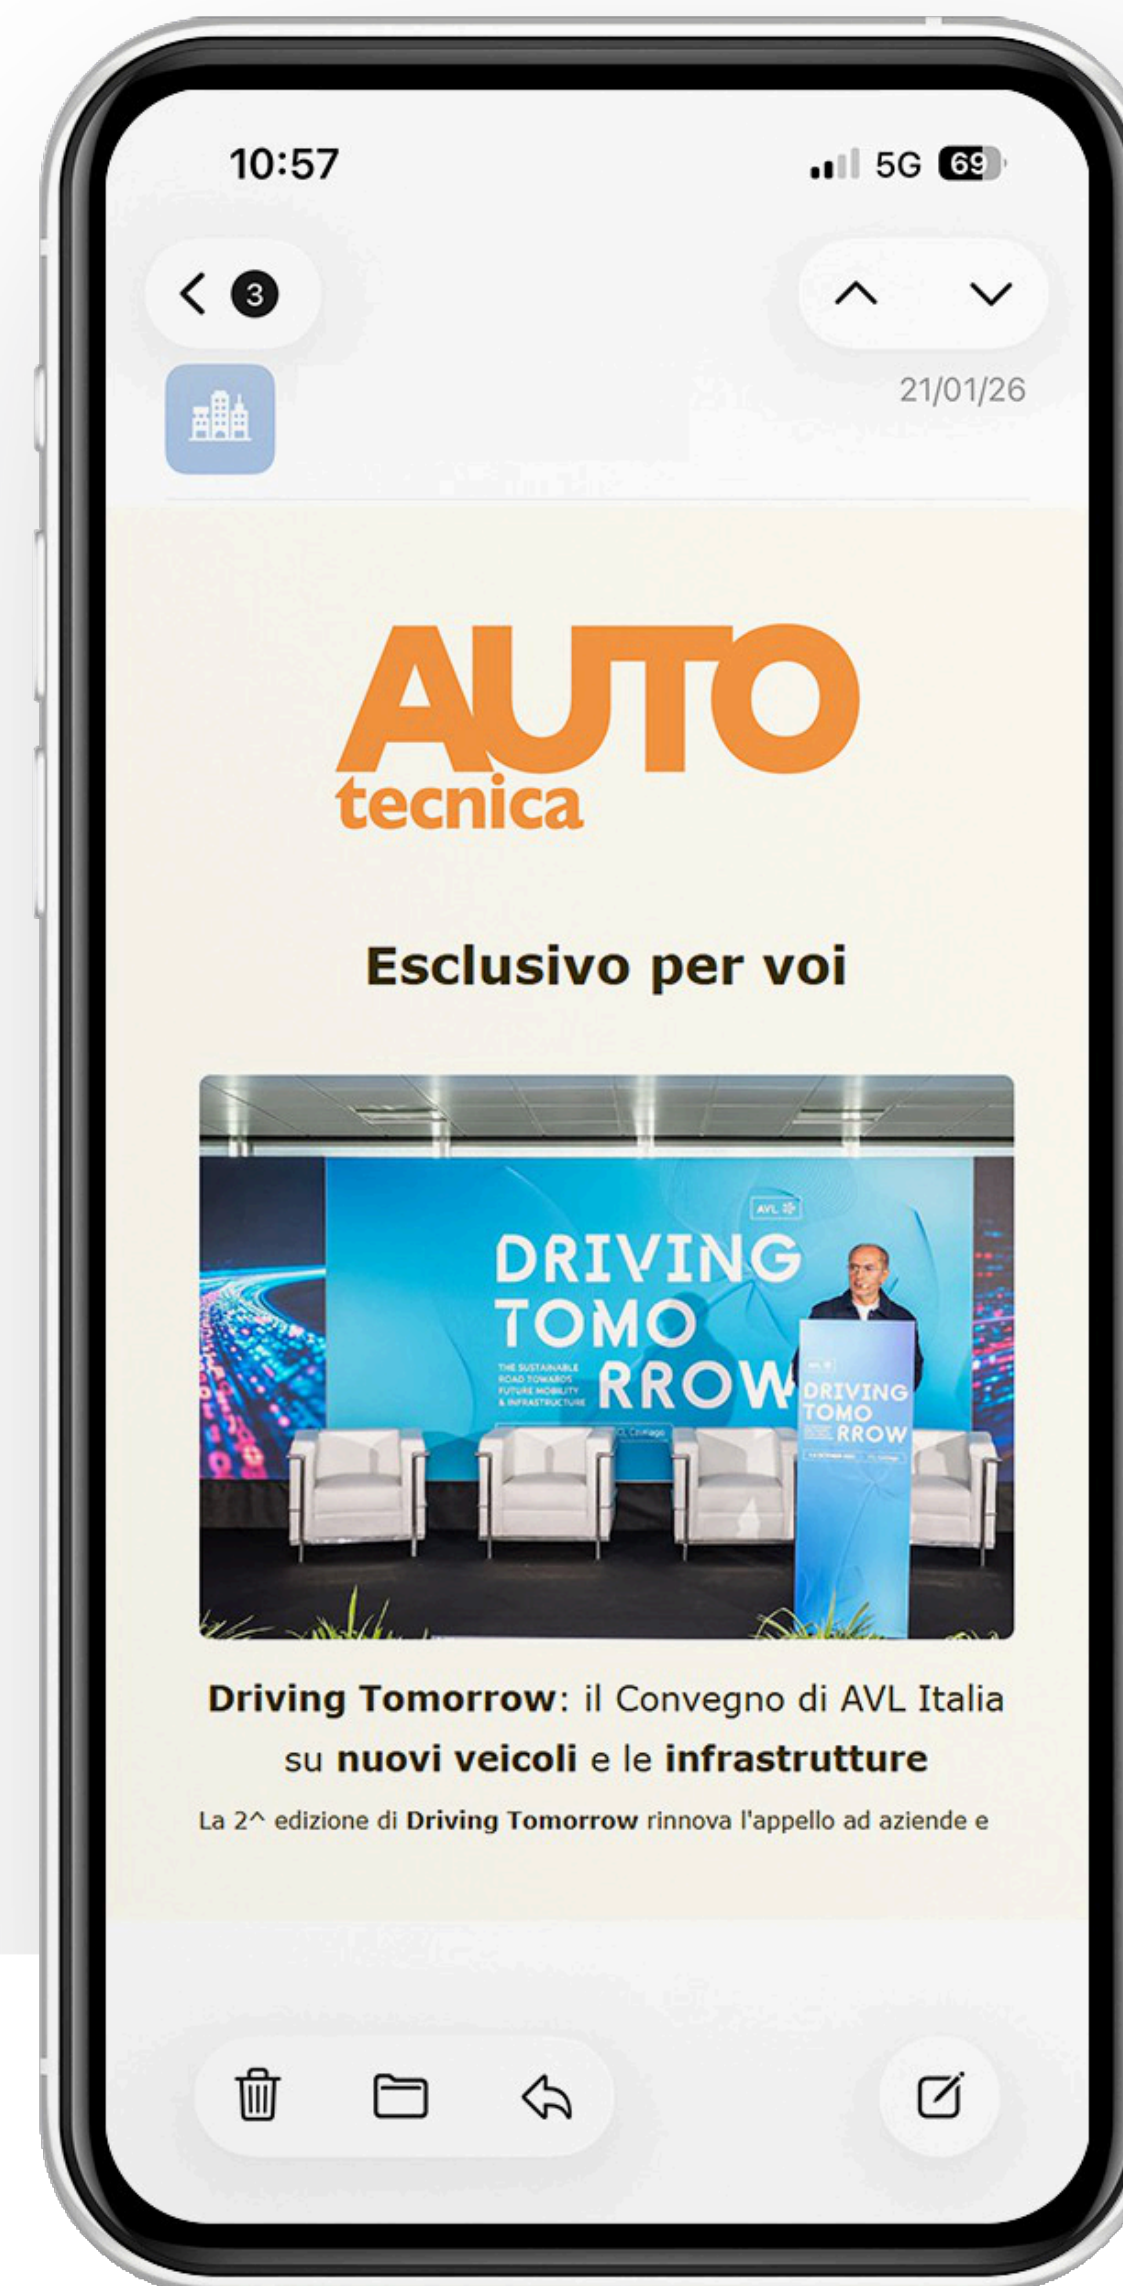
10:57

5G 69

3

21/01/26

AUTO tecnica

Esclusivo per voi

AVL

DRIVING TOMO RROW

THE SUSTAINABLE ROAD TOWARDS FUTURE MOBILITY & INFRASTRUCTURE

DRIVING TOMO RROW

Driving Tomorrow: il Convegno di AVL Italia su nuovi veicoli e le infrastrutture

La 2^ edizione di Driving Tomorrow rinnova l'appello ad aziende e